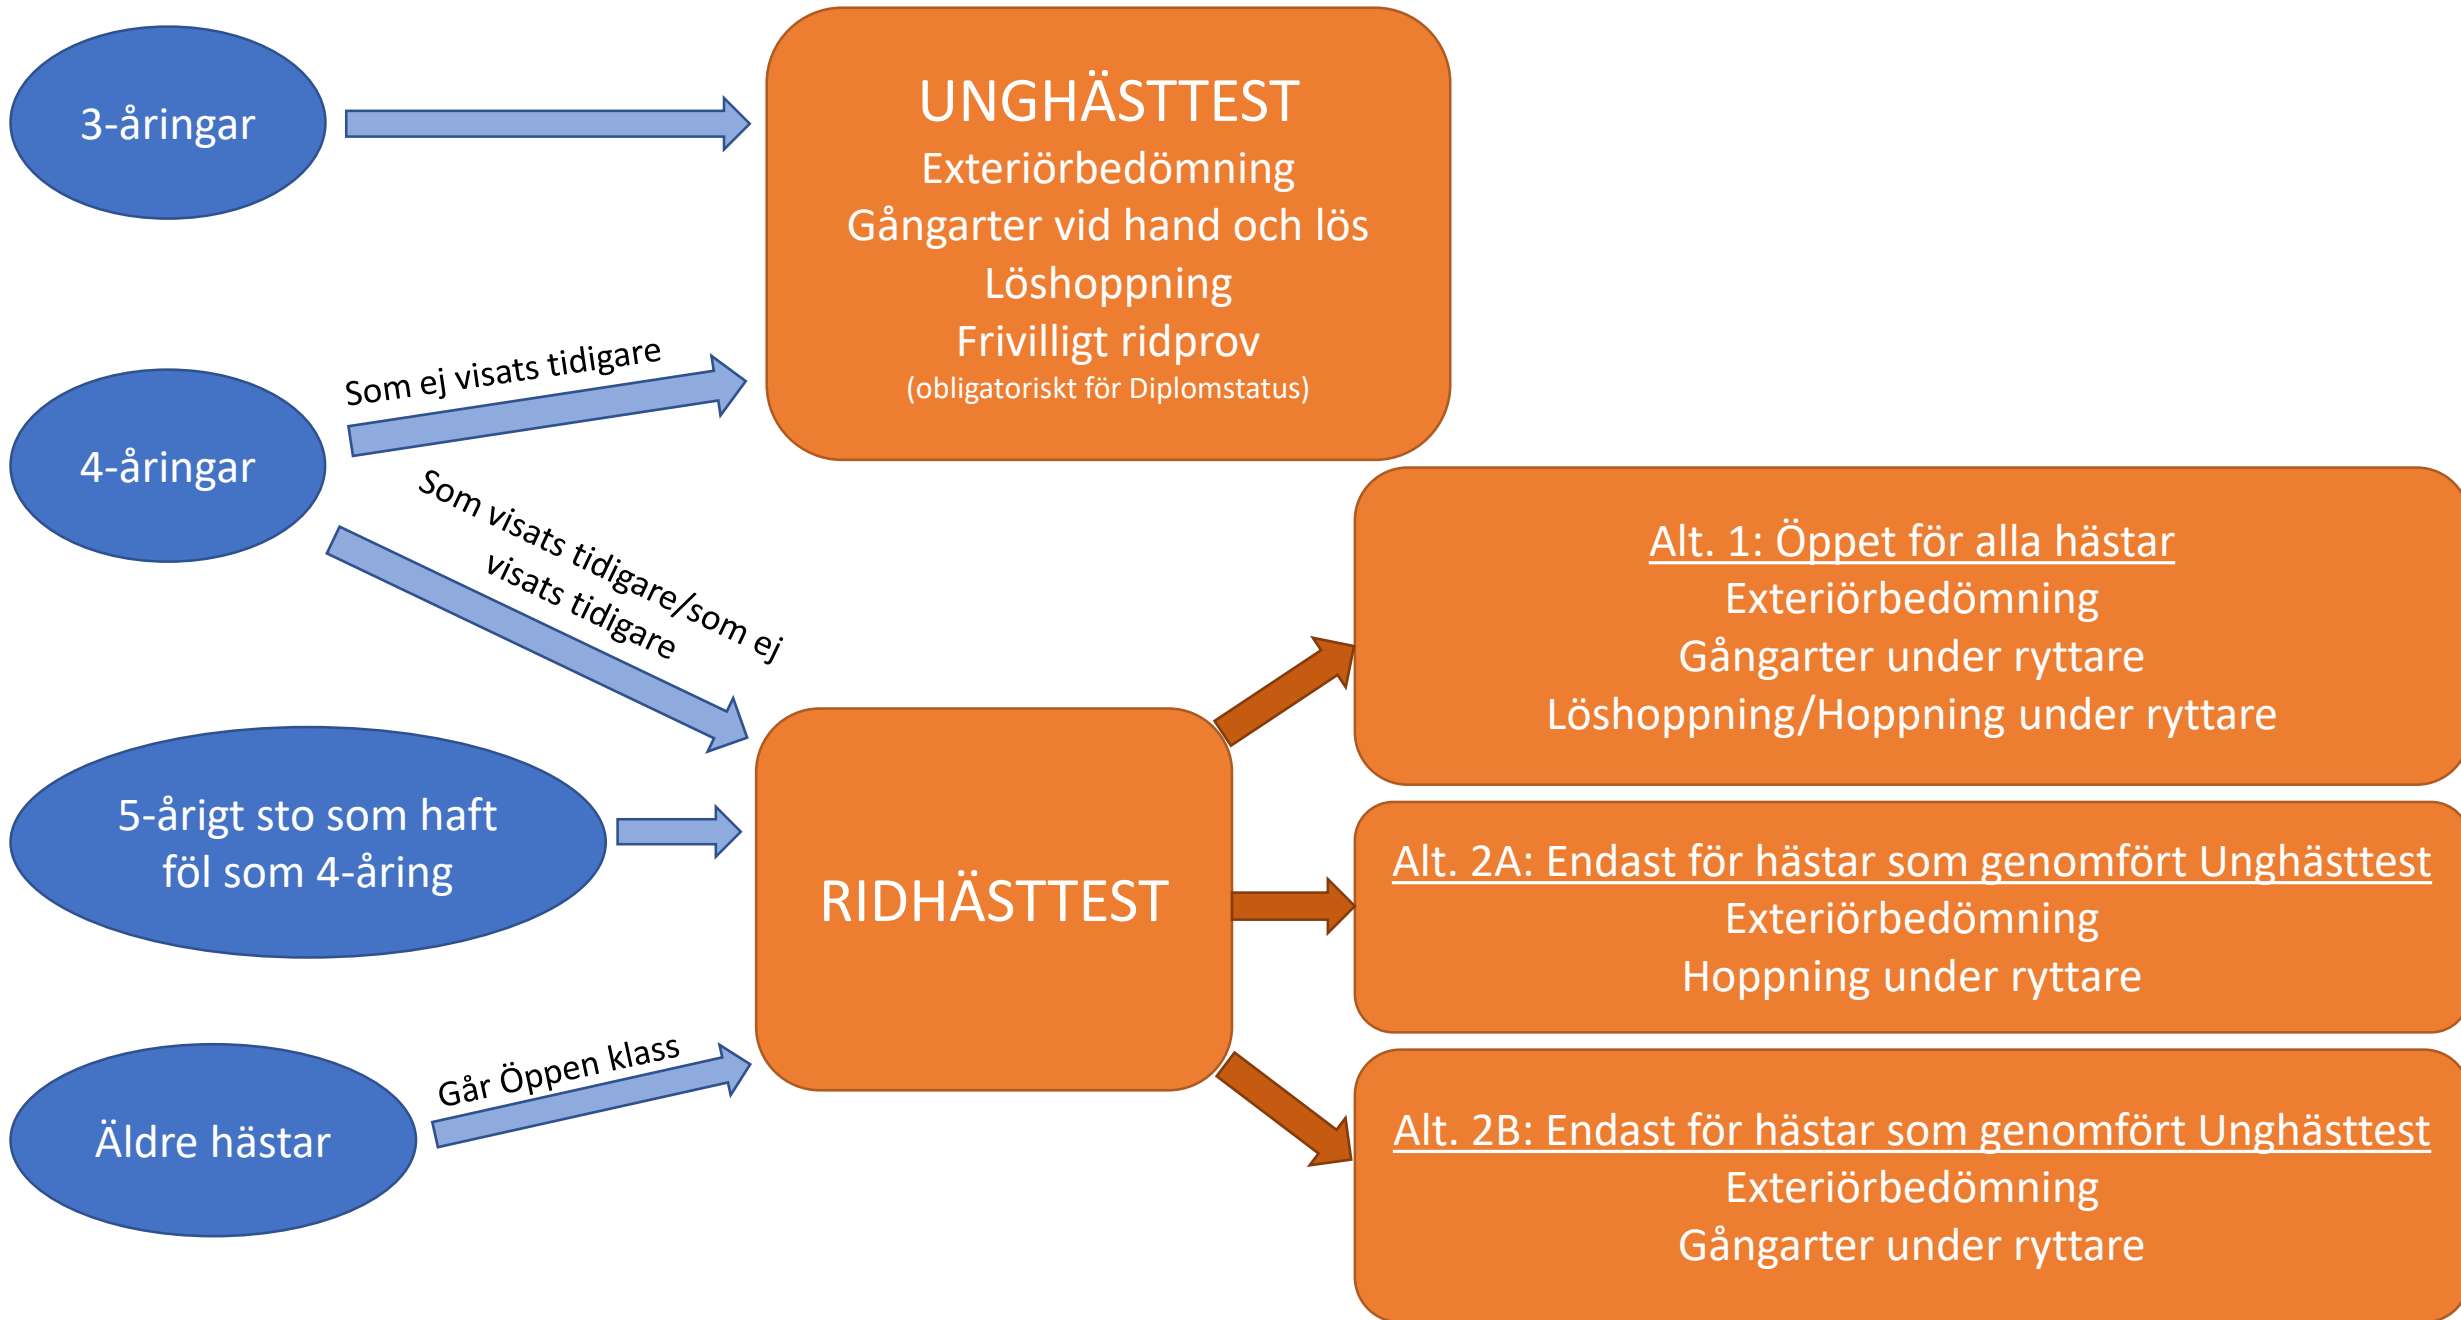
3-åringar

UNGHÄSTTEST
Exteriörbedömning
Gångarter vid hand och lös
Löshoppning
Frivilligt ridprov
(obligatoriskt för Diplomstatus)

Som ej visats tidigare

4-åringar

Som visats tidigare/som ej visats tidigare

Alt. 1: Öppet för alla hästar
Exteriörbedömning
Gångarter under ryttare
Löshoppning/Hoppning under ryttare

5-årigt sto som haft föl som 4-åring

RIDHÄSTTEST

Alt. 2A: Endast för hästar som genomfört Unghästtest
Exteriörbedömning
Hoppning under ryttare

Går Öppen klass

Äldre hästar

Alt. 2B: Endast för hästar som genomfört Unghästtest
Exteriörbedömning
Gångarter under ryttare